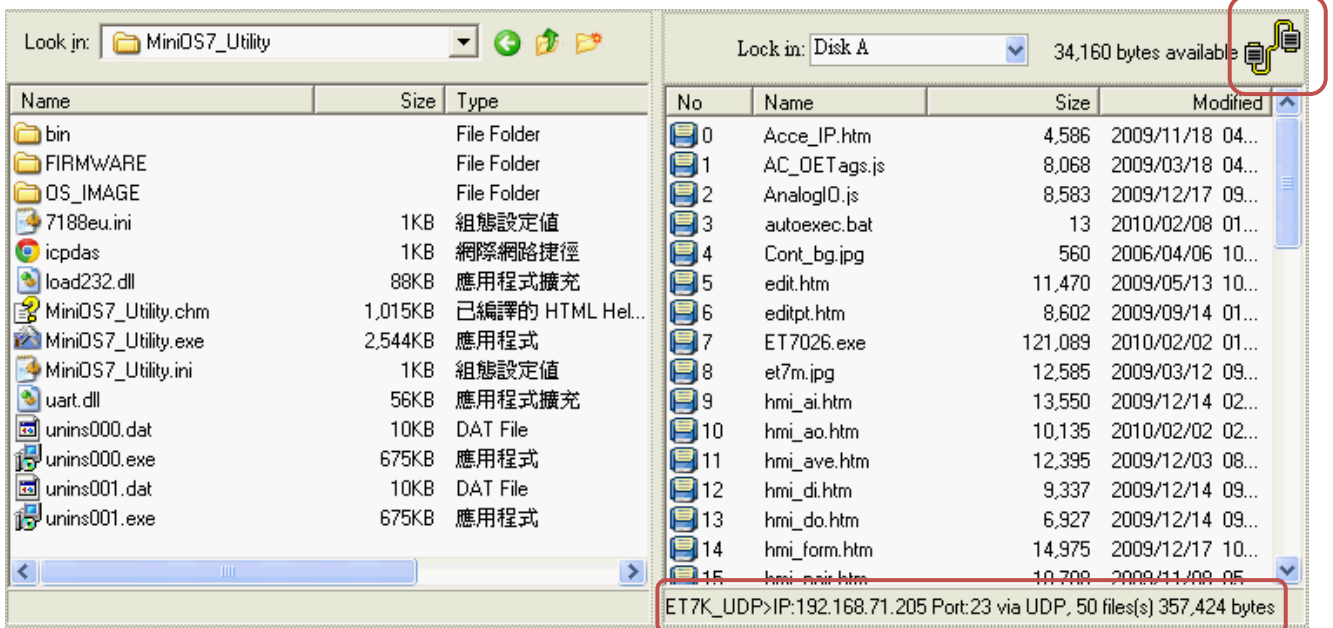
Look in: MiniOS7_Utility

| Name | Size | Type |
|---|---|---|
| bin | | File Folder |
| FIRMWARE | | File Folder |
| OS_IMAGE | | File Folder |
| 7188eu.ini | 1KB | 組態設定值 |
| icpdas | 1KB | 網際網路捷徑 |
| load232.dll | 88KB | 應用程式擴充 |
| MiniOS7_Utility.chm | 1,015KB | 已編譯的 HTML Hel... |
| MiniOS7_Utility.exe | 2,544KB | 應用程式 |
| MiniOS7_Utility.ini | 1KB | 組態設定值 |
| uart.dll | 56KB | 應用程式擴充 |
| unins000.dat | 10KB | DAT File |
| unins000.exe | 675KB | 應用程式 |
| unins001.dat | 10KB | DAT File |
| unins001.exe | 675KB | 應用程式 |

Look in: Disk A

34,160 bytes available

| No | Name | Size | Modified |
|---|---|---|---|
| 0 | Acce_IP.htm | 4,586 | 2009/11/18 04... |
| 1 | AC_OETags.js | 8,068 | 2009/03/18 04... |
| 2 | AnalogIO.js | 8,583 | 2009/12/17 09... |
| 3 | autoexec.bat | 13 | 2010/02/08 01... |
| 4 | Cont_bg.jpg | 560 | 2006/04/06 10... |
| 5 | edit.htm | 11,470 | 2009/05/13 10... |
| 6 | editpt.htm | 8,602 | 2009/09/14 01... |
| 7 | ET7026.exe | 121,089 | 2010/02/02 01... |
| 8 | et7m.jpg | 12,585 | 2009/03/12 09... |
| 9 | hmi_ai.htm | 13,550 | 2009/12/14 02... |
| 10 | hmi_ao.htm | 10,135 | 2010/02/02 02... |
| 11 | hmi_ave.htm | 12,395 | 2009/12/03 08... |
| 12 | hmi_di.htm | 9,337 | 2009/12/14 09... |
| 13 | hmi_do.htm | 6,927 | 2009/12/14 09... |
| 14 | hmi_form.htm | 14,975 | 2009/12/17 10... |
| 15 | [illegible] | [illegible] | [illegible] |

ET7K_UDP>IP:192.168.71.205 Port:23 via UDP, 50 files(s) 357,424 bytes